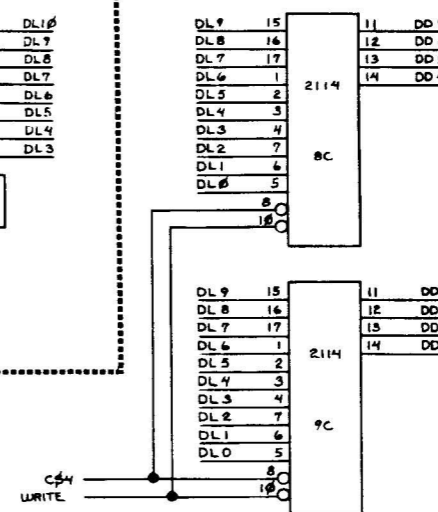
DL1Ø
DL9
DL8
DL7
DL6
DL5
DL4
DL3

DL9 15
DL8 16
DL7 17
DL6 1
DL5 2
DL4 3
DL3 4
DL2 7
DL1 6
DLØ 5
8
1Ø
2114
8C
11 DD
12 DD
13 DD
14 DD

DL9 15
DL8 16
DL7 17
DL6 1
DL5 2
DL4 3
DL3 4
DL2 7
DL1 6
DLO 5
8
1Ø
2114
9C
11 DD
12 DD
13 DD
14 DD

CS4
WRITE